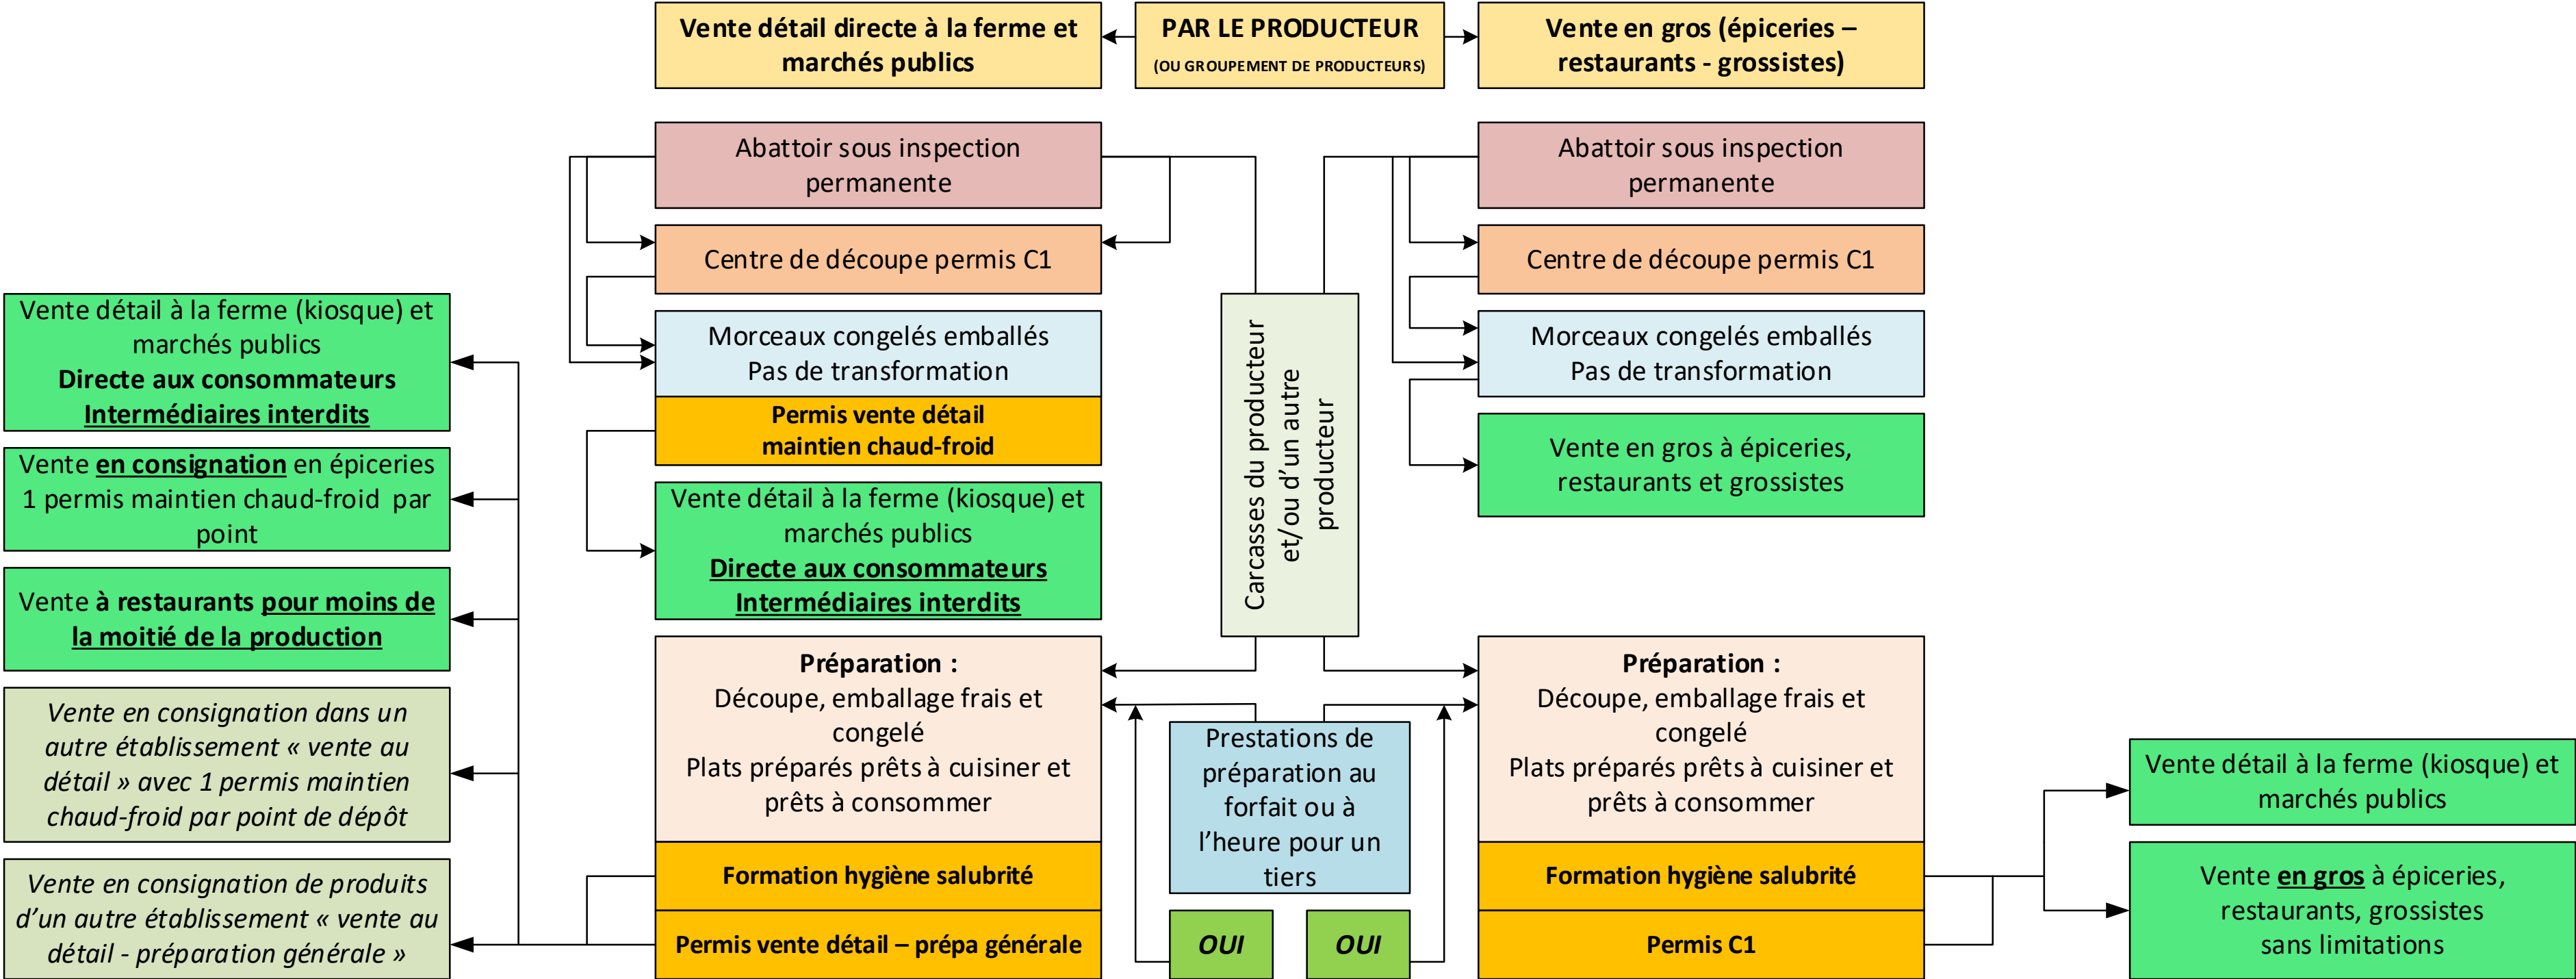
Vente détail directe à la ferme et marchés publics

PAR LE PRODUCTEUR
(OU GROUPEMENT DE PRODUCTEURS)

Vente en gros (épiceries – restaurants - grossistes)

Abattoir sous inspection permanente

Centre de découpe permis C1

Morceaux congelés emballés
Pas de transformation

Permis vente détail
maintien chaud-froid

Vente détail à la ferme (kiosque) et marchés publics
Directe aux consommateurs
Intermédiaires interdits

Préparation :
Découpe, emballage frais et congelé
Plats préparés prêts à cuisiner et prêts à consommer

Formation hygiène salubrité

Permis vente détail – prépa générale

Carcasses du producteur et/ou d'un autre producteur

Prestations de préparation au forfait ou à l'heure pour un tiers

OUI

OUI

Abattoir sous inspection permanente

Centre de découpe permis C1

Morceaux congelés emballés
Pas de transformation

Vente en gros à épiceries, restaurants et grossistes

Préparation :
Découpe, emballage frais et congelé
Plats préparés prêts à cuisiner et prêts à consommer

Formation hygiène salubrité

Permis C1

Vente détail à la ferme (kiosque) et marchés publics
Directe aux consommateurs
Intermédiaires interdits

Vente en consignation en épiceries 1 permis maintien chaud-froid par point

Vente à restaurants pour moins de la moitié de la production

Vente en consignation dans un autre établissement « vente au détail » avec 1 permis maintien chaud-froid par point de dépôt

Vente en consignation de produits d'un autre établissement « vente au détail - préparation générale »

Vente détail à la ferme (kiosque) et marchés publics

Vente en gros à épiceries, restaurants, grossistes sans limitations